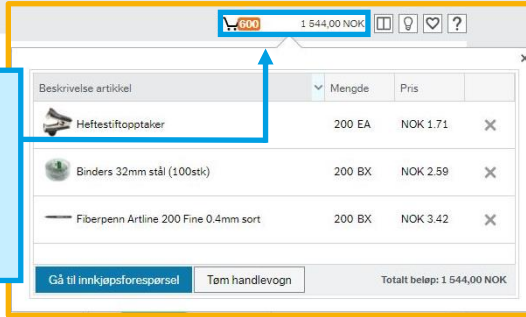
600 1 544,00 NOK

?

×

| Beskrivelse artikkel | Mengde | Pris | |
|---|---|---|---|
| Heftestiftopptaker | 200 EA | NOK 1.71 | × |
| Binders 32mm stål (100stk) | 200 BX | NOK 2.59 | × |
| Fiberpenn Artline 200 Fine 0.4mm sort | 200 BX | NOK 3.42 | × |

Gå til innkjøpsforespørsel

Tøm handlevogn

Totalt beløp: 1 544,00 NOK